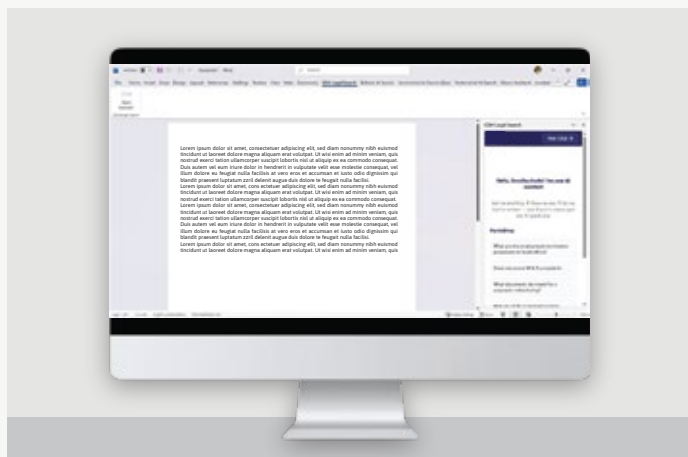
Lorem ipsum dolor sit amet, consectetuer adipiscing elit, sed diam nonummy nibh euismod tincidunt ut laoreet dolore magna aliquam erat volutpat. Ut wisi enim ad minim veniam, quis nostrud exerci tation ullamcorper suscipit lobortis nisl ut aliquip ex ea commodo consequat. Duis autem vel eum iriure dolor in hendrerit in vulputate velit esse molestie consequat, vel illum dolore eu feugiat nulla facilisis at vero eros et accumsan et iusto odio dignissim qui blandit praesent luptatum zzril delenit augue duis dolore te feugait nulla facilisi.
Lorem ipsum dolor sit amet, cons ectetuer adipiscing elit, sed diam nonummy nibh euismod tincidunt ut laoreet dolore magna aliquam erat volutpat. Ut wisi enim ad minim veniam, quis nostrud exerci tation ullamcorper suscipit lobortis nisl ut aliquip ex ea commodo consequat.
Lorem ipsum dolor sit amet, consectetuer adipiscing elit, sed diam nonummy nibh euismod tincidunt ut laoreet dolore magna aliquam erat volutpat. Ut wisi enim ad minim veniam, quis nostrud exerci tation ullamcorper suscipit lobortis nisl ut aliquip ex ea commodo consequat. Duis autem vel eum iriure dolor in hendrerit in vulputate velit esse molestie consequat, vel illum dolore eu feugiat nulla facilisis at vero eros et accumsan et iusto odio dignissim qui blandit praesent luptatum zzril delenit augue duis dolore te feugait nulla facilisi.
Lorem ipsum dolor sit amet, cons ectetuer adipiscing elit, sed diam nonummy nibh euismod tincidunt ut laoreet dolore magna aliquam erat volutpat. Ut wisi enim ad minim veniam, quis

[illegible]